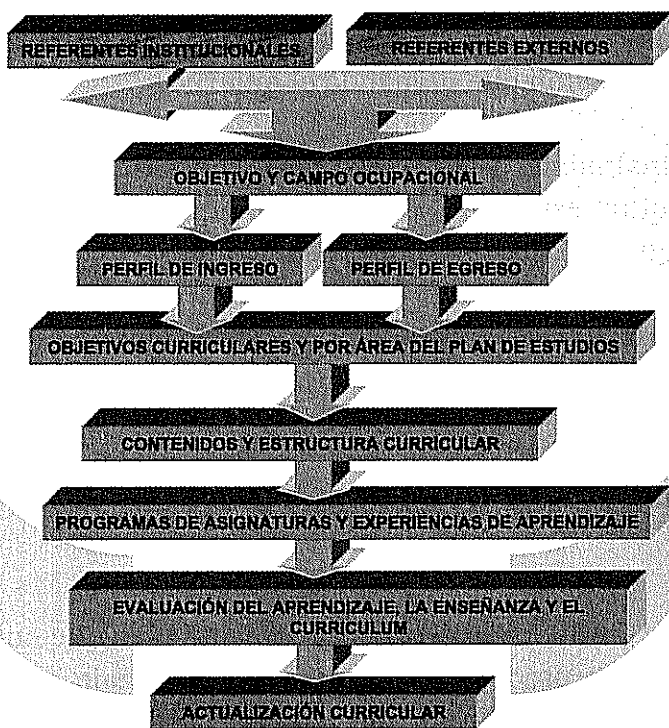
REFERENTES INSTITUCIONALES

REFERENTES EXTERNOS

OBJETIVO Y CAMPO OCUPACIONAL

PERFIL DE INGRESO

PERFIL DE EGRESO

OBJETIVOS CURRICULARES Y POR ÁREA DEL PLAN DE ESTUDIOS

CONTENIDOS Y ESTRUCTURA CURRICULAR

PROGRAMAS DE ASIGNATURAS Y EXPERIENCIAS DE APRENDIZAJE

EVALUACIÓN DEL APRENDIZAJE, LA ENSEÑANZA Y EL CURRICULUM

ACTUALIZACIÓN CURRICULAR